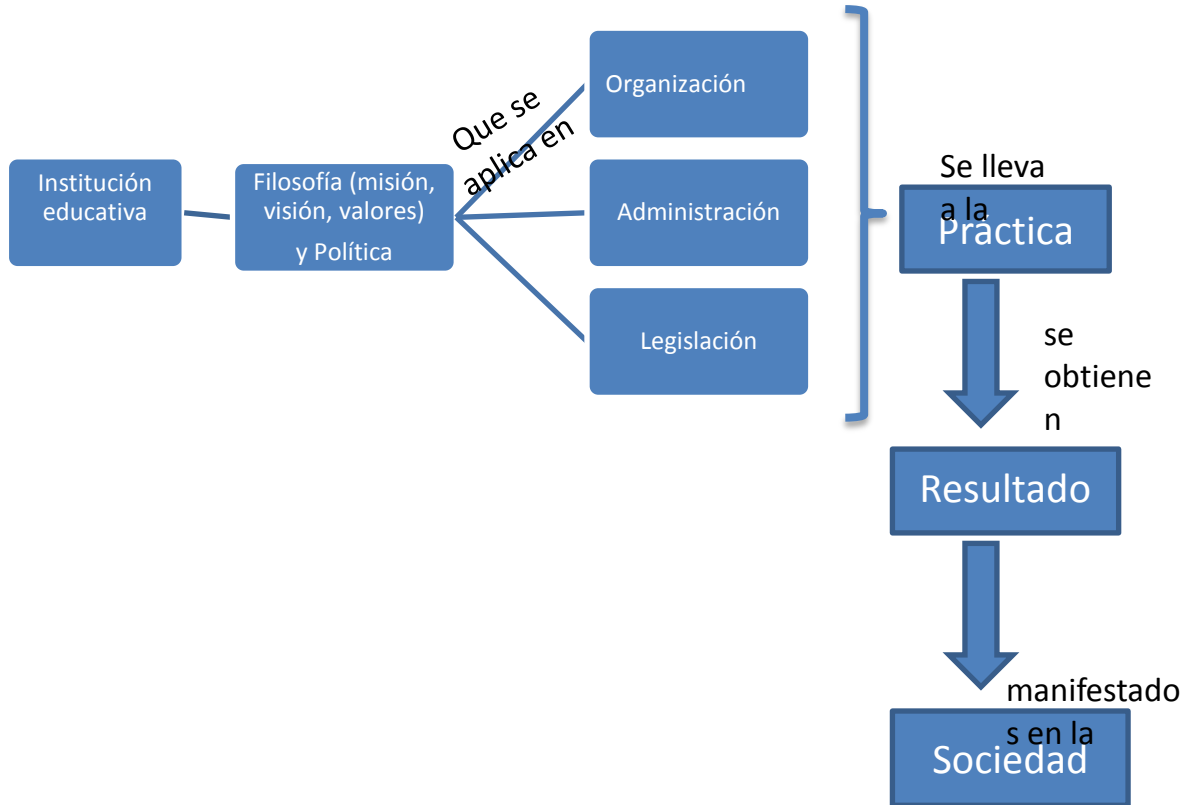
Institución educativa

Filosofía (misión, visión, valores) y Política

Que se aplica en

Organización

Administración

Legislación

Se lleva a la

Práctica

se obtienen

Resultado

manifestados en la

Sociedad